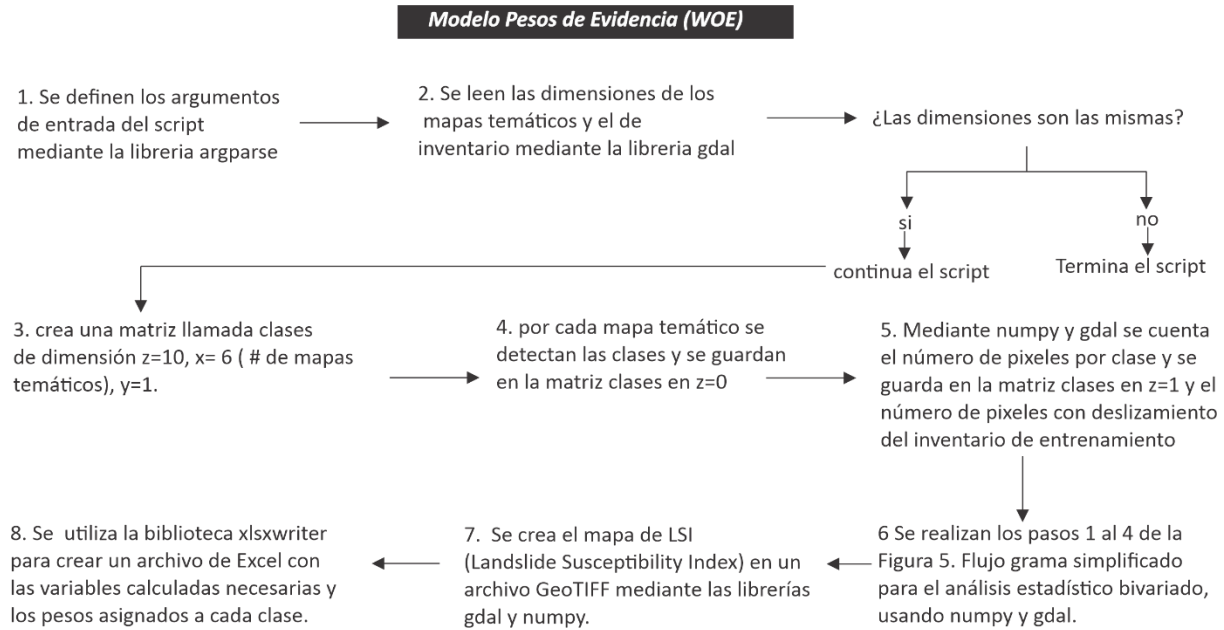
Modelo Pesos de Evidencia (WOE)

1. Se definen los argumentos de entrada del script mediante la libreria argparse

2. Se leen las dimensiones de los mapas temáticos y el de inventario mediante la libreria gdal

¿Las dimensiones son las mismas?

si

continua el script

no

Termina el script

3. crea una matriz llamada clases de dimensión z=10, x= 6 ( # de mapas temáticos), y=1.

4. por cada mapa temático se detectan las clases y se guardan en la matriz clases en z=0

5. Mediante numpy y gdal se cuenta el número de pixeles por clase y se guarda en la matriz clases en z=1 y el número de pixeles con deslizamiento del inventario de entrenamiento

6 Se realizan los pasos 1 al 4 de la Figura 5. Flujo grama simplificado para el análisis estadístico bivariado, usando numpy y gdal.

7. Se crea el mapa de LSI (Landslide Susceptibility Index) en un archivo GeoTIFF mediante las librerías gdal y numpy.

8. Se utiliza la biblioteca xlsxwriter para crear un archivo de Excel con las variables calculadas necesarias y los pesos asignados a cada clase.